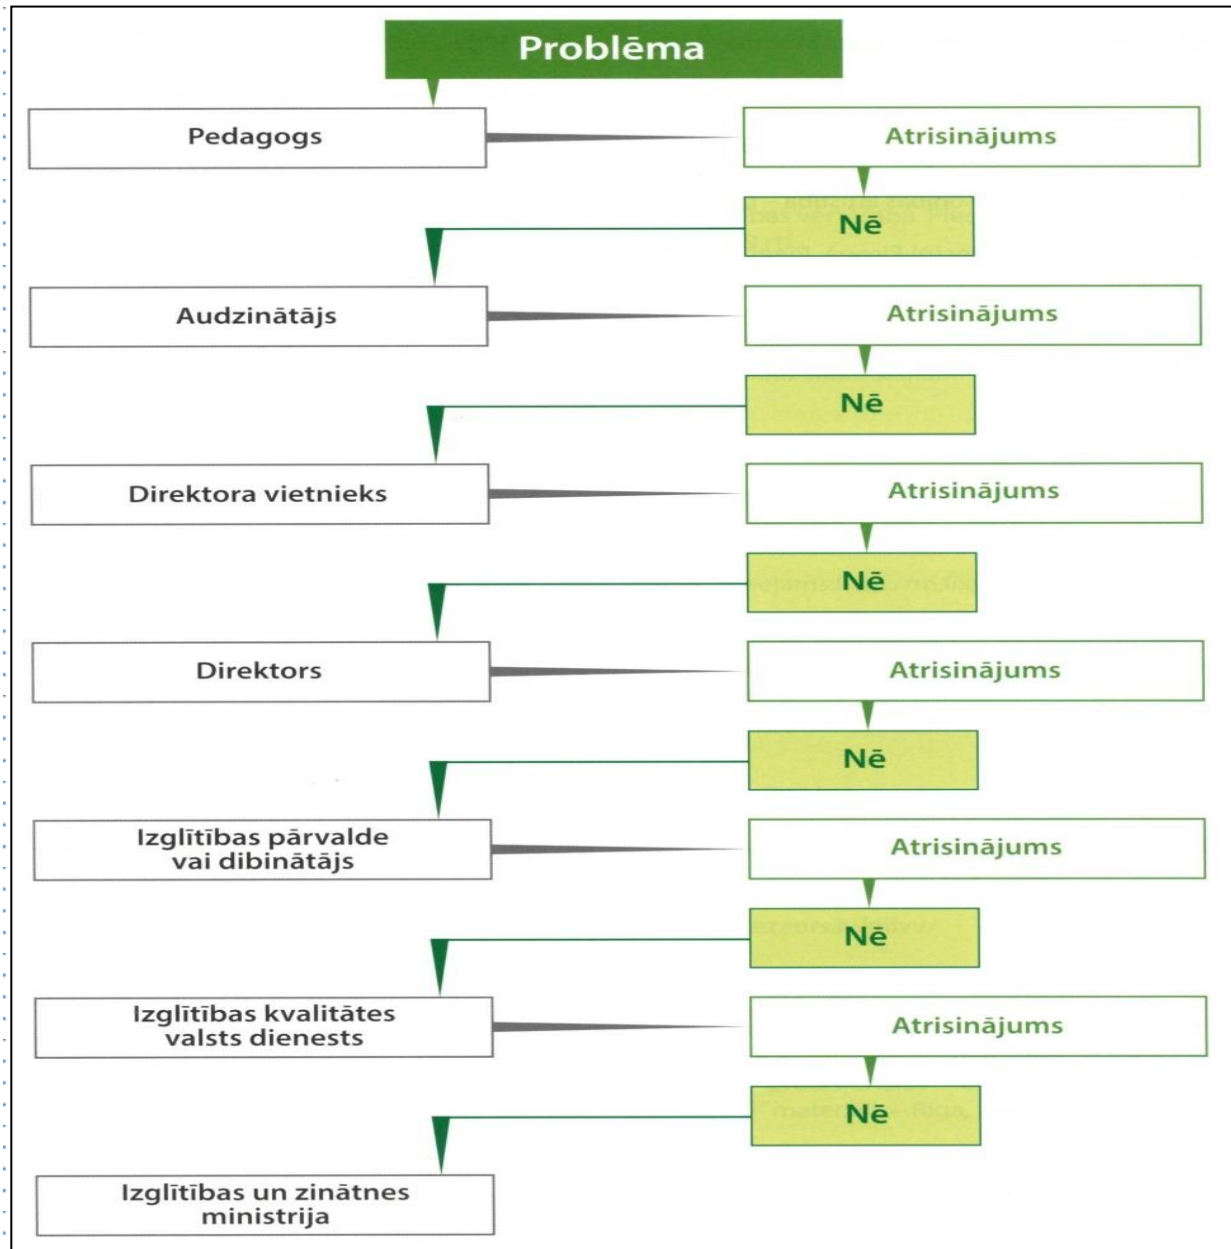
Problēma

Pedagogs

Atrisinājums

Nē

Audzinātājs

Atrisinājums

Nē

Direktora vietnieks

Atrisinājums

Nē

Direktors

Atrisinājums

Nē

Izglītības pārvalde vai dibinātājs

Atrisinājums

Nē

Izglītības kvalitātes valsts dienests

Atrisinājums

Nē

Izglītības un zinātnes ministrija